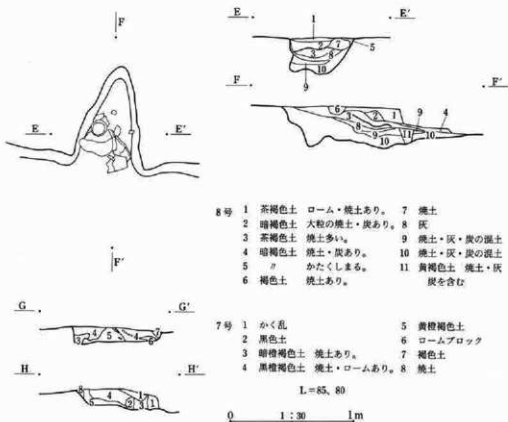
F

E

E′

F′

E E′
1 2 7 3 5 4 10 9

F F′
6 2 3 8 1 9 4 9 11 10 10

8号 1 茶褐色土 ローム・焼土あり。 7 焼土
2 暗褐色土 大粒の焼土・炭あり。 8 灰
3 茶褐色土 焼土多い。 9 焼土・灰・炭の混土
4 暗褐色土 焼土・炭あり。 10 焼土・灰・炭の混土
5 〃 かたくしまる。 11 黄褐色土 焼土・灰
6 褐色土 焼土あり。 炭を含む

G G′
3 4 5 4 6 7

H H′
8 6 4 2 1 1

7号 1 かく乱 5 黄橙褐色土
2 黒色土 6 ロームブロック
3 暗橙褐色土 焼土あり。 7 褐色土
4 黒橙褐色土 焼土・ロームあり。 8 焼土

L＝85, 80

0 1 : 30 1m